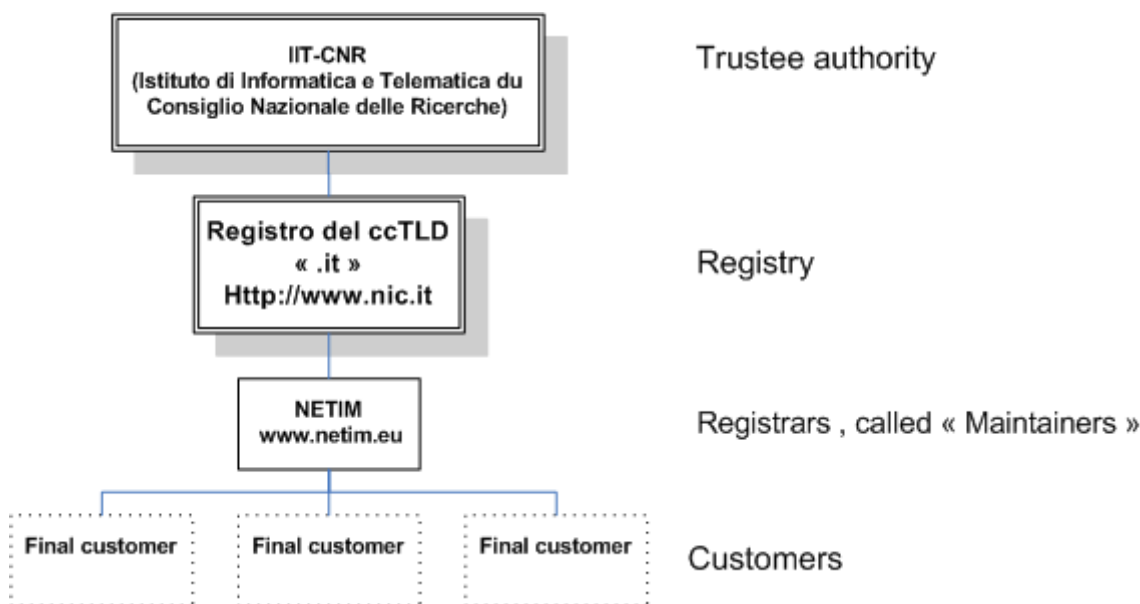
IIT-CNR
(Istituto di Informatica e Telematica du Consiglio Nazionale delle Ricerche)

Trustee authority

Registro del ccTLD
« .it »
Http://www.nic.it

Registry

NETIM
www.netim.eu

Registrars , called « Maintainers »

Final customer

Final customer

Final customer

Customers